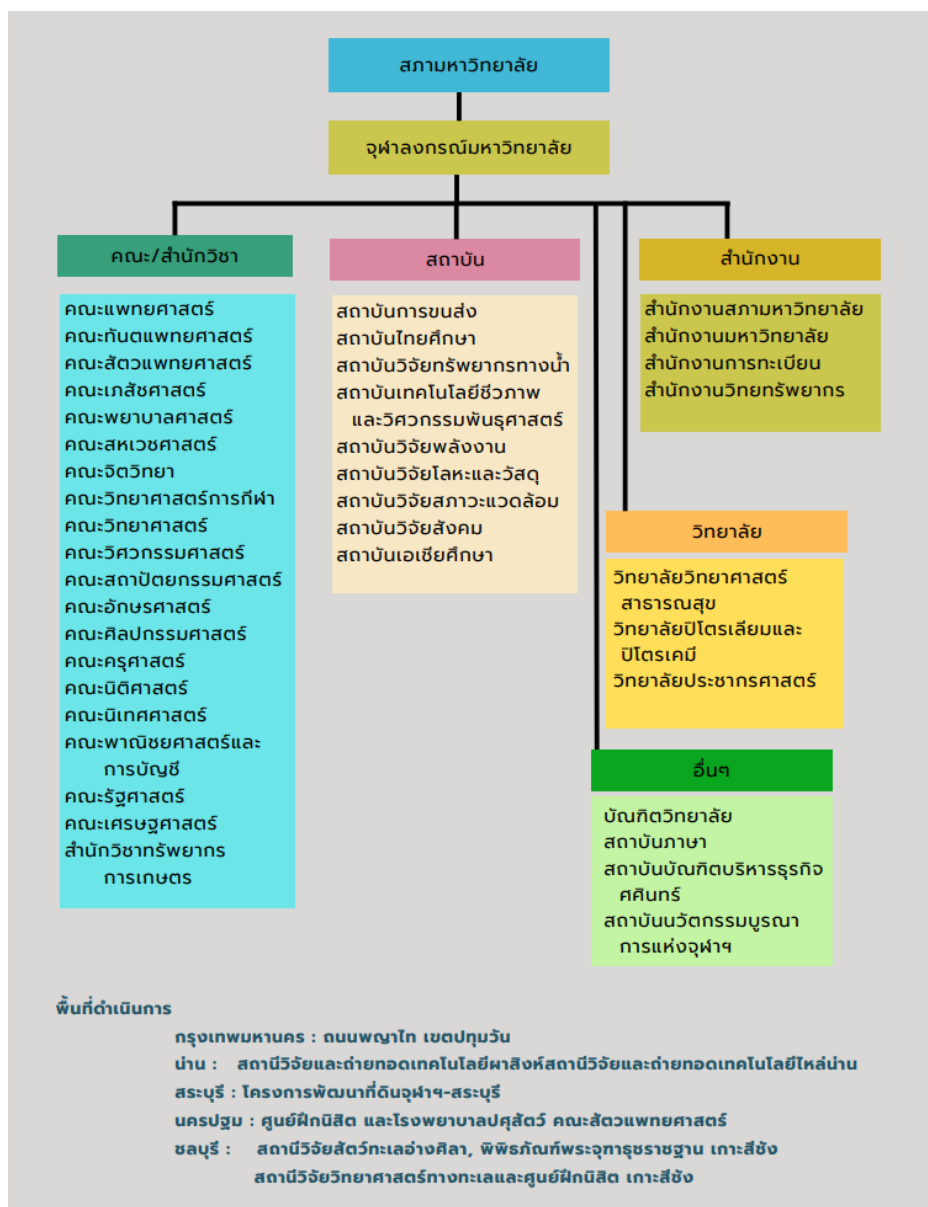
สภามหาวิทยาลัย

จุฬาลงกรณ์มหาวิทยาลัย

คณะ/สำนักวิชา

คณะแพทยศาสตร์
คณะทันตแพทยศาสตร์
คณะสัตวแพทยศาสตร์
คณะเภสัชศาสตร์
คณะพยาบาลศาสตร์
คณะสหเวชศาสตร์
คณะจิตวิทยา
คณะวิทยาศาสตร์การกีฬา
คณะวิทยาศาสตร์
คณะวิศวกรรมศาสตร์
คณะสถาปัตยกรรมศาสตร์
คณะอักษรศาสตร์
คณะศิลปกรรมศาสตร์
คณะครุศาสตร์
คณะนิติศาสตร์
คณะนิเทศศาสตร์
คณะพาณิชยศาสตร์และการบัญชี
คณะรัฐศาสตร์
คณะเศรษฐศาสตร์
สำนักวิชาทรัพยากรการเกษตร

สถาบัน

สถาบันการขนส่ง
สถาบันไทยศึกษา
สถาบันวิจัยทรัพยากรทางน้ำ
สถาบันเทคโนโลยีชีวภาพและวิศวกรรมพันธุศาสตร์
สถาบันวิจัยพลังงาน
สถาบันวิจัยโลหะและวัสดุ
สถาบันวิจัยสภาวะแวดล้อม
สถาบันวิจัยสังคม
สถาบันเอเชียศึกษา

สำนักงาน

สำนักงานสภามหาวิทยาลัย
สำนักงานมหาวิทยาลัย
สำนักงานการทะเบียน
สำนักงานวิทยทรัพยากร

วิทยาลัย

วิทยาลัยวิทยาศาสตร์สาธารณสุข
วิทยาลัยปิโตรเลียมและปิโตรเคมี
วิทยาลัยประชากรศาสตร์

อื่นๆ

บัณฑิตวิทยาลัย
สถาบันภาษา
สถาบันบัณฑิตบริหารธุรกิจศศินทร์
สถาบันนวัตกรรมบูรณาการแห่งจุฬาฯ

พื้นที่ดำเนินการ

กรุงเทพมหานคร : ถนนพญาไท เขตปทุมวัน
น่าน : สถานีวิจัยและถ่ายทอดเทคโนโลยีผาสิงห์สถานีวิจัยและถ่ายทอดเทคโนโลยีไหล่น่าน
สระบุรี : โครงการพัฒนาที่ดินจุฬาฯ-สระบุรี
นครปฐม : ศูนย์ฝึกนิสิต และโรงพยาบาลปศุสัตว์ คณะสัตวแพทยศาสตร์
ชลบุรี : สถานีวิจัยสัตว์ทะเลอ่างศิลา, พิพิธภัณฑ์พระจุฑารุธราชฐาน เกาะสีชัง
สถานีวิจัยวิทยาศาสตร์ทางทะเลและศูนย์ฝึกนิสิต เกาะสีชัง